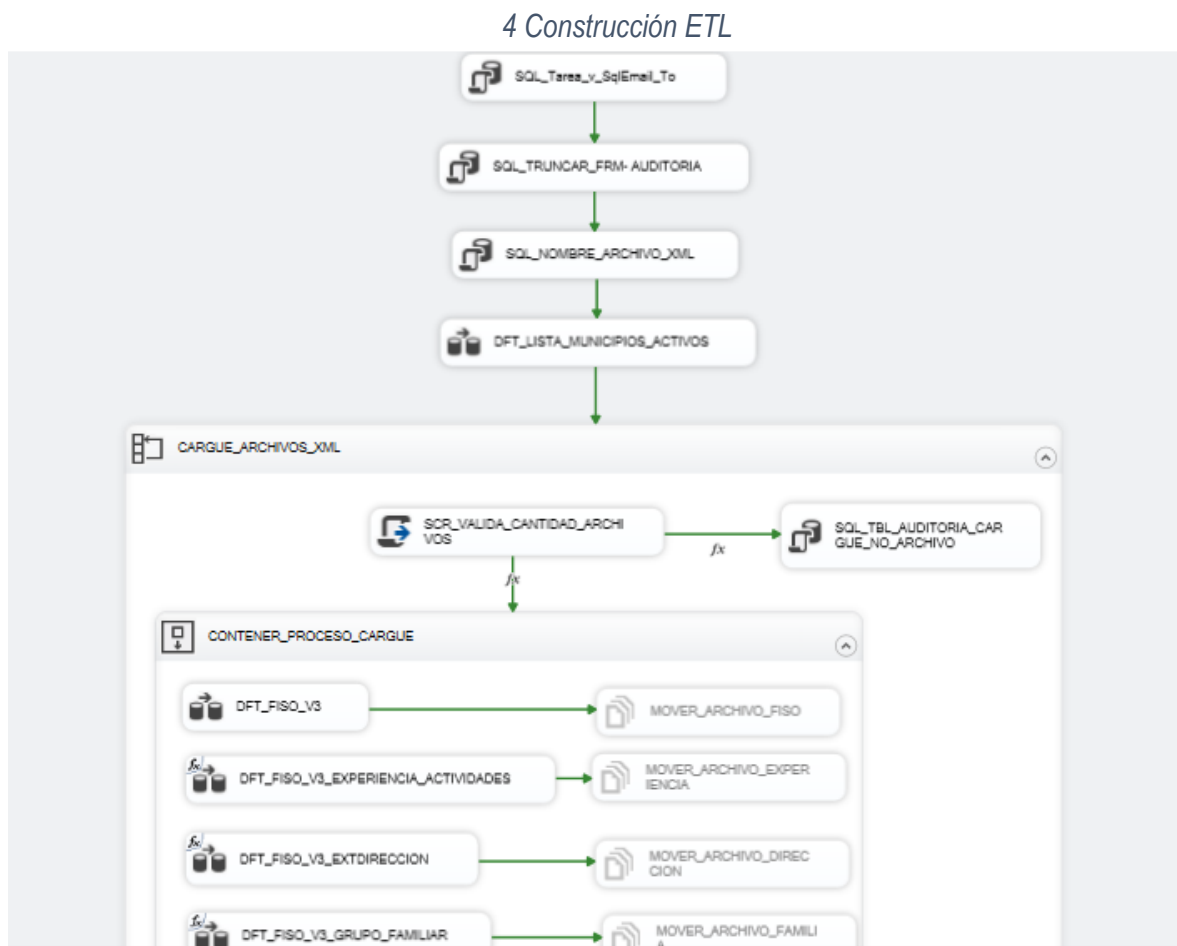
4 Construcción ETL

SQL_Tarea_v_SqlEmail_To

SQL_TRUNCAR_FRM- AUDITORIA

SQL_NOMBRE_ARCHIVO_XML

DFT_LISTA_MUNICIPIOS_ACTIVOS

CARGUE_ARCHIVOS_XML

SCR_VALIDA_CANTIDAD_ARCHIVOS

$fx$

SQL_TBL_AUDITORIA_CARGUE_NO_ARCHIVO

$fx$

CONTENER_PROCESO_CARGUE

DFT_FISO_V3

MOVER_ARCHIVO_FISO

DFT_FISO_V3_EXPERIENCIA_ACTIVIDADES

MOVER_ARCHIVO_EXPERIENCIA

DFT_FISO_V3_EXTDIRECCION

MOVER_ARCHIVO_DIRECCION

DFT_FISO_V3_GRUPO_FAMILIAR

MOVER_ARCHIVO_FAMILI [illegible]